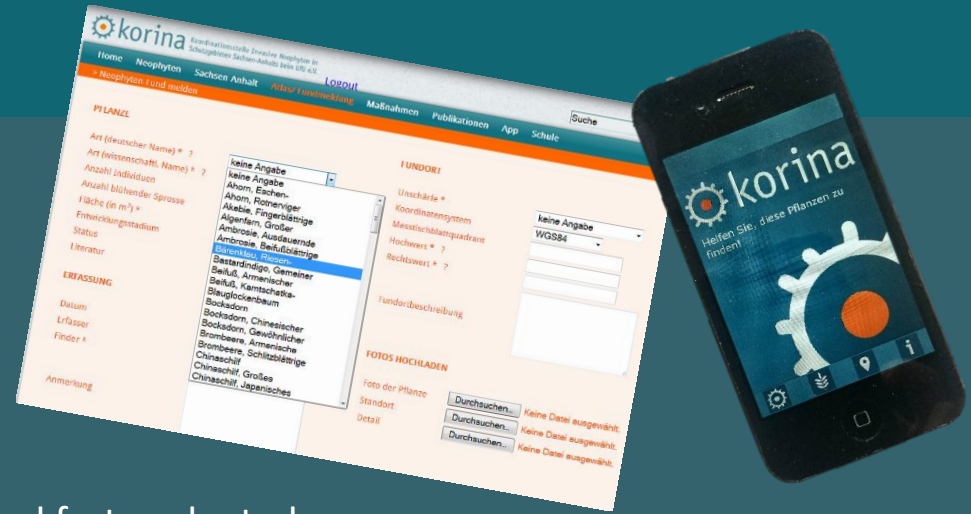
korina Koordinationsstelle Invasive Neophyten in Schutzgebieten Sachsen-Anhalts beim UfU e.V.

Home Neophyten Sachsen Anhalt Atlas/ Fundmeldung Maßnahmen Publikationen App Schule Logout

> Neophyten Fund melden

Suche

PFLANZE

Art (deutscher Name) * ?
Art (wissenschaftl. Name) * ?
Anzahl Individuen
Anzahl blühender Sprosse
Fläche (in m²) *
Entwicklungsstadium
Status
Literatur

keine Angabe
keine Angabe
Ahorn, Eschen-
Ahorn, Rotnerviger
Akebie, Fingerblättrige
Algenfarn, Großer
Ambrosie, Ausdauernde
Ambrosie, Beifußblättrige
Bärenklau, Riesen-
Bastardindigo, Gemeiner
Beifuß, Armenischer
Beifuß, Kamtschatka-
Blauglockenbaum
Bocksdorn
Bocksdorn, Chinesischer
Bocksdorn, Gewöhnlicher
Brombeere, Armenische
Brombeere, Schlitzblättrige
Chinaschilf
Chinaschilf, Großes
Chinaschilf, Japanisches

ERFASSUNG

Datum
Erfasser
Finder *

Anmerkung

FUNDORT

Unschärfe *
Koordinatensystem
Messtischblattquadrant
Hochwert * ?
Rechtswert * ?

keine Angabe
WGS84

Fundortbeschreibung

FOTOS HOCHLADEN

Foto der Pflanze
Standort
Detail

Durchsuchen... Keine Datei ausgewählt.
Durchsuchen... Keine Datei ausgewählt.
Durchsuchen... Keine Datei ausgewählt.

korina
Helfen Sie, diese Pflanzen zu finden!